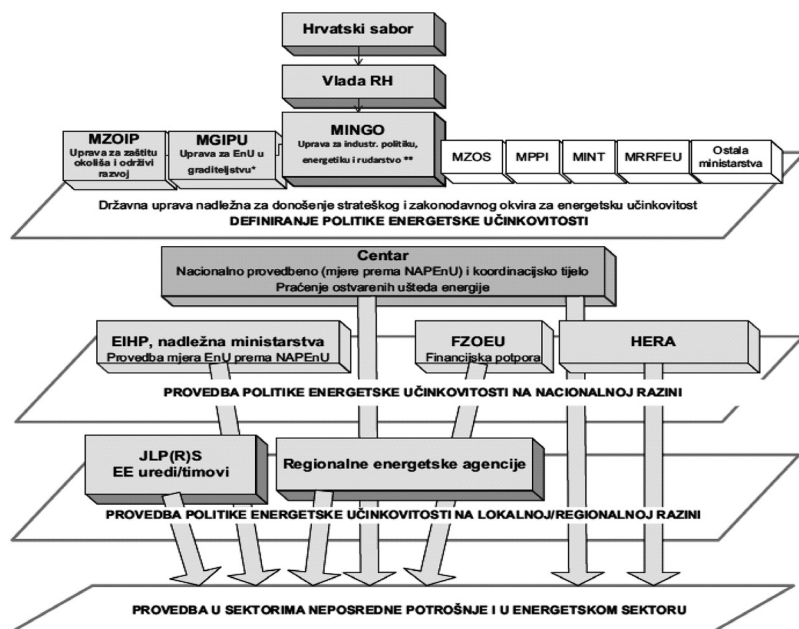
Hrvatski sabor

Vlada RH

MZOIP
Uprava za zaštitu okoliša i održivi razvoj

MGIPU
Uprava za EnU u graditeljstvu*

MINGO
Uprava za industr. politiku, energetiku i rudarstvo **

MZOS

MPPI

MINT

MRRFEU

Ostala ministarstva

Državna uprava nadležna za donošenje strateškog i zakonodavnog okvira za energetsku učinkovitost
DEFINIRANJE POLITIKE ENERGETSKE UČINKOVITOSTI

Centar
Nacionalno provedbeno (mjere prema NAPEnU) i koordinacijsko tijelo
Praćenje ostvarenih ušteda energije

EIHP, nadležna ministarstva
Provedba mjera EnU prema NAPEnU

FZOEU
Financijska potpora

HERA

PROVEDBA POLITIKE ENERGETSKE UČINKOVITOSTI NA NACIONALNOJ RAZINI

JLP(R)S
EE uredi/timovi

Regionalne energetske agencije

PROVEDBA POLITIKE ENERGETSKE UČINKOVITOSTI NA LOKALNOJ/REGIONALNOJ RAZINI

PROVEDBA U SEKTORIMA NEPOSREDNE POTROŠNJE I U ENERGETSKOM SEKTORU